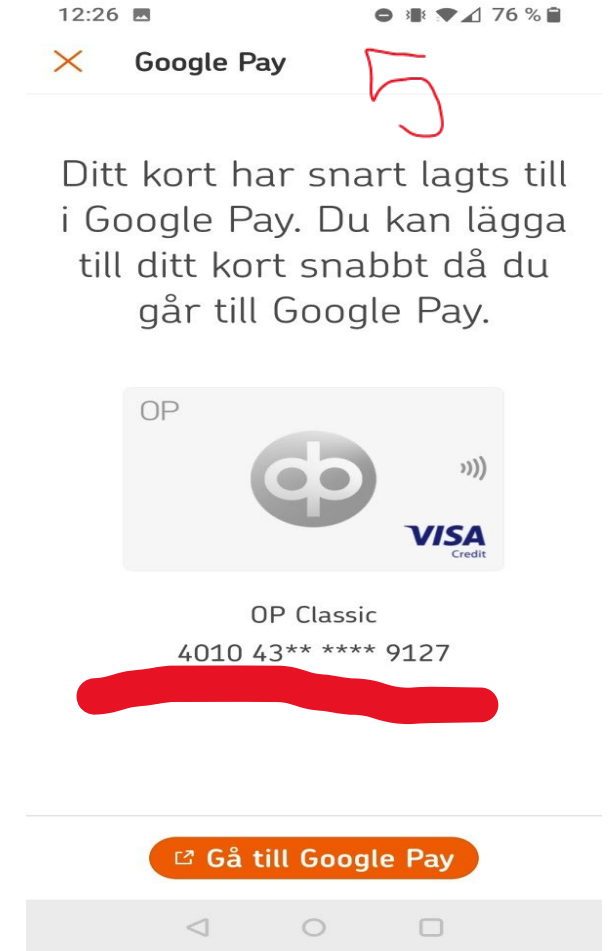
12:26 76 %

Google Pay

5

Ditt kort har snart lagts till i Google Pay. Du kan lägga till ditt kort snabbt då du går till Google Pay.

OP

VISA
Credit

OP Classic
4010 43** **** 9127

Gå till Google Pay